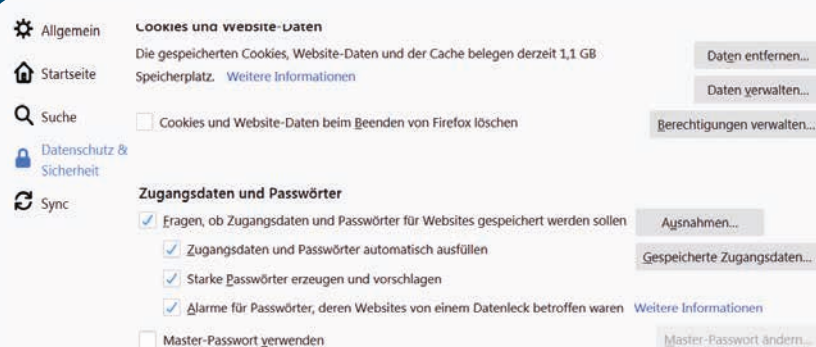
Allgemein

Startseite

Suche

Datenschutz & Sicherheit

Sync

Cookies und Website-Daten

Die gespeicherten Cookies, Website-Daten und der Cache belegen derzeit 1,1 GB Speicherplatz. Weitere Informationen

Daten entfernen...

Daten verwalten...

Cookies und Website-Daten beim Beenden von Firefox löschen

Berechtigungen verwalten...

Zugangsdaten und Passwörter

Fragen, ob Zugangsdaten und Passwörter für Websites gespeichert werden sollen

Ausnahmen...

Zugangsdaten und Passwörter automatisch ausfüllen

Gespeicherte Zugangsdaten...

Starke Passwörter erzeugen und vorschlagen

Alarme für Passwörter, deren Websites von einem Datenleck betroffen waren Weitere Informationen

Master-Passwort verwenden

Master-Passwort ändern...